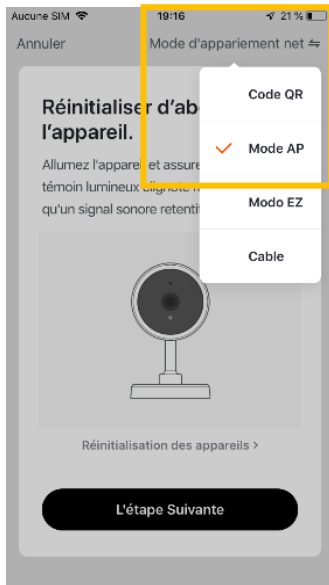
Aucune SIM 19:16 21 %

Annuler Mode d'appariement net ⇋

Réinitialiser d'abo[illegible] l'appareil.

Allumez l'appare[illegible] et assure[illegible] témoin lumineux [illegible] qu'un signal sonore retentit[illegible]

Code QR

✓ Mode AP

Modo EZ

Cable

Réinitialisation des appareils >

L'étape Suivante